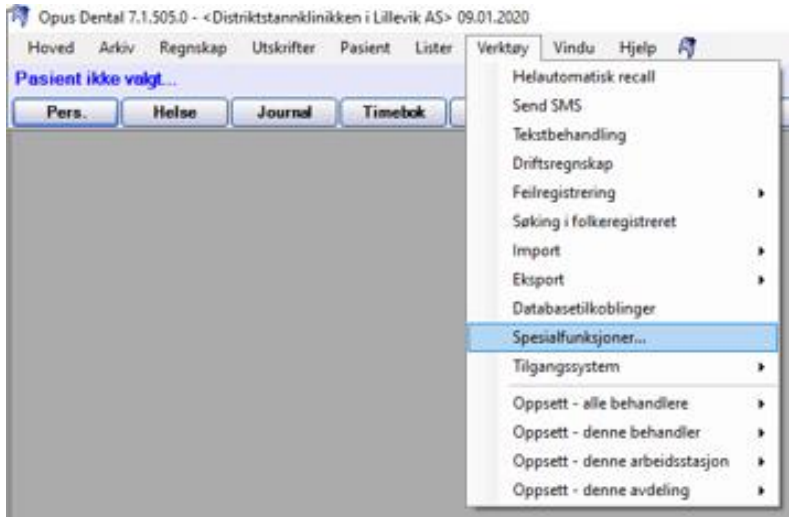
Opus Dental 7.1.505.0 - <Distriktstannklinikken i Lillevik AS> 09.01.2020

Hoved Arkiv Regnskap Utskrifter Pasient Lister Verktøy Vindu Hjelp

Pasient ikke valgt...

Pers. Helse Journal Timebok

Helautomatisk recall
Send SMS
Tekstbehandling
Driftsregnskap
Feilregistrering
Søking i folkeregistreret
Import
Eksport
Databasetilkoblinger
Spesialfunksjoner...
Tilgangssystem
Oppsett - alle behandlere
Oppsett - denne behandler
Oppsett - denne arbeidsstasjon
Oppsett - denne avdeling